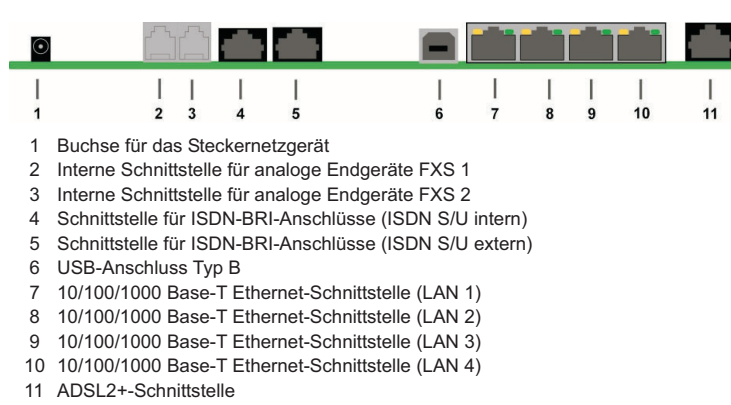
1 2 3 4 5 6 7 8 9 10 11

1 Buchse für das Steckernetzgerät
2 Interne Schnittstelle für analoge Endgeräte FXS 1
3 Interne Schnittstelle für analoge Endgeräte FXS 2
4 Schnittstelle für ISDN-BRI-Anschlüsse (ISDN S/U intern)
5 Schnittstelle für ISDN-BRI-Anschlüsse (ISDN S/U extern)
6 USB-Anschluss Typ B
7 10/100/1000 Base-T Ethernet-Schnittstelle (LAN 1)
8 10/100/1000 Base-T Ethernet-Schnittstelle (LAN 2)
9 10/100/1000 Base-T Ethernet-Schnittstelle (LAN 3)
10 10/100/1000 Base-T Ethernet-Schnittstelle (LAN 4)
11 ADSL2+-Schnittstelle